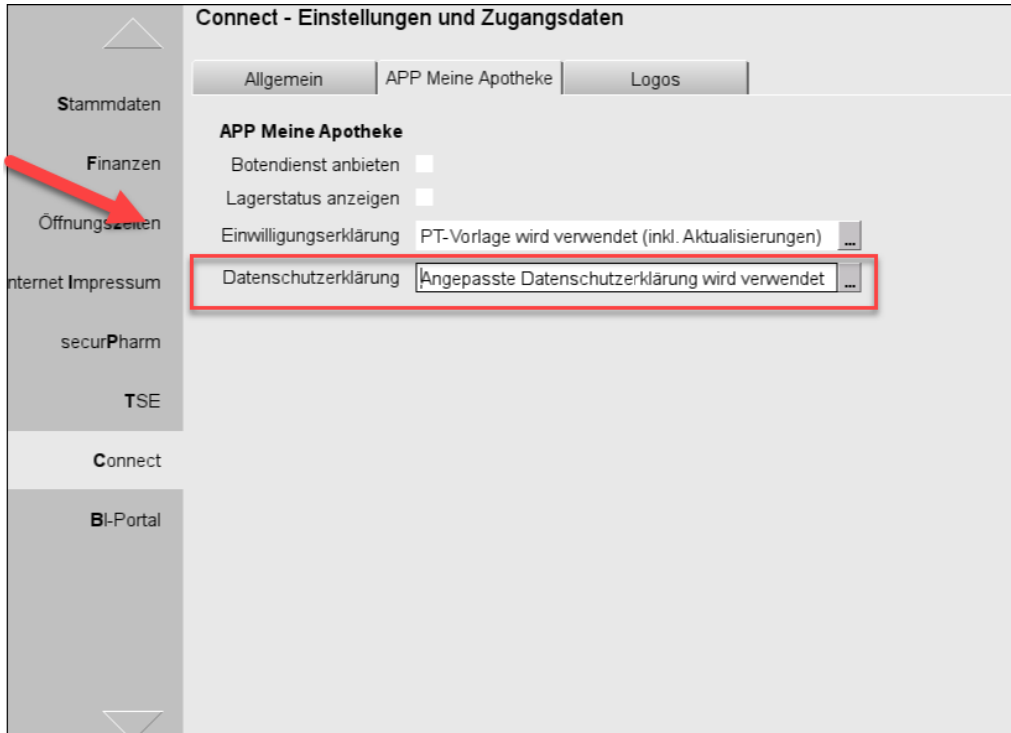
Connect - Einstellungen und Zugangsdaten

Stammdaten

Finanzen

Öffnungszeiten

nternet Impressum

securPharm

TSE

Connect

BI-Portal

Allgemein

APP Meine Apotheke

Logos

APP Meine Apotheke

Botendienst anbieten

Lagerstatus anzeigen

Einwilligungserklärung PT-Vorlage wird verwendet (inkl. Aktualisierungen) ...

Datenschutzerklärung Angepasste Datenschutzerklärung wird verwendet ...